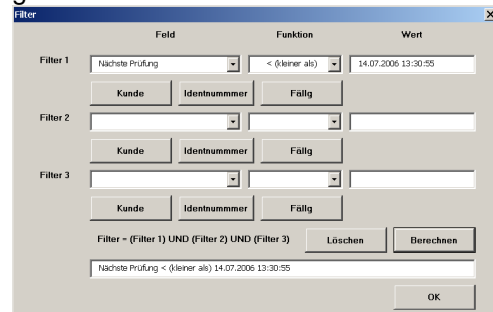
Filter

Feld | Funktion | Wert

Filter 1
Nächste Prüfung
< (kleiner als)
14.07.2006 13:30:55
Kunde
Identnummmer
Fällg

Filter 2
Kunde
Identnummmer
Fällg

Filter 3
Kunde
Identnummmer
Fällg

Filter = (Filter 1) UND (Filter 2) UND (Filter 3)
Löschen
Berechnen

Nächste Prüfung < (kleiner als) 14.07.2006 13:30:55

OK